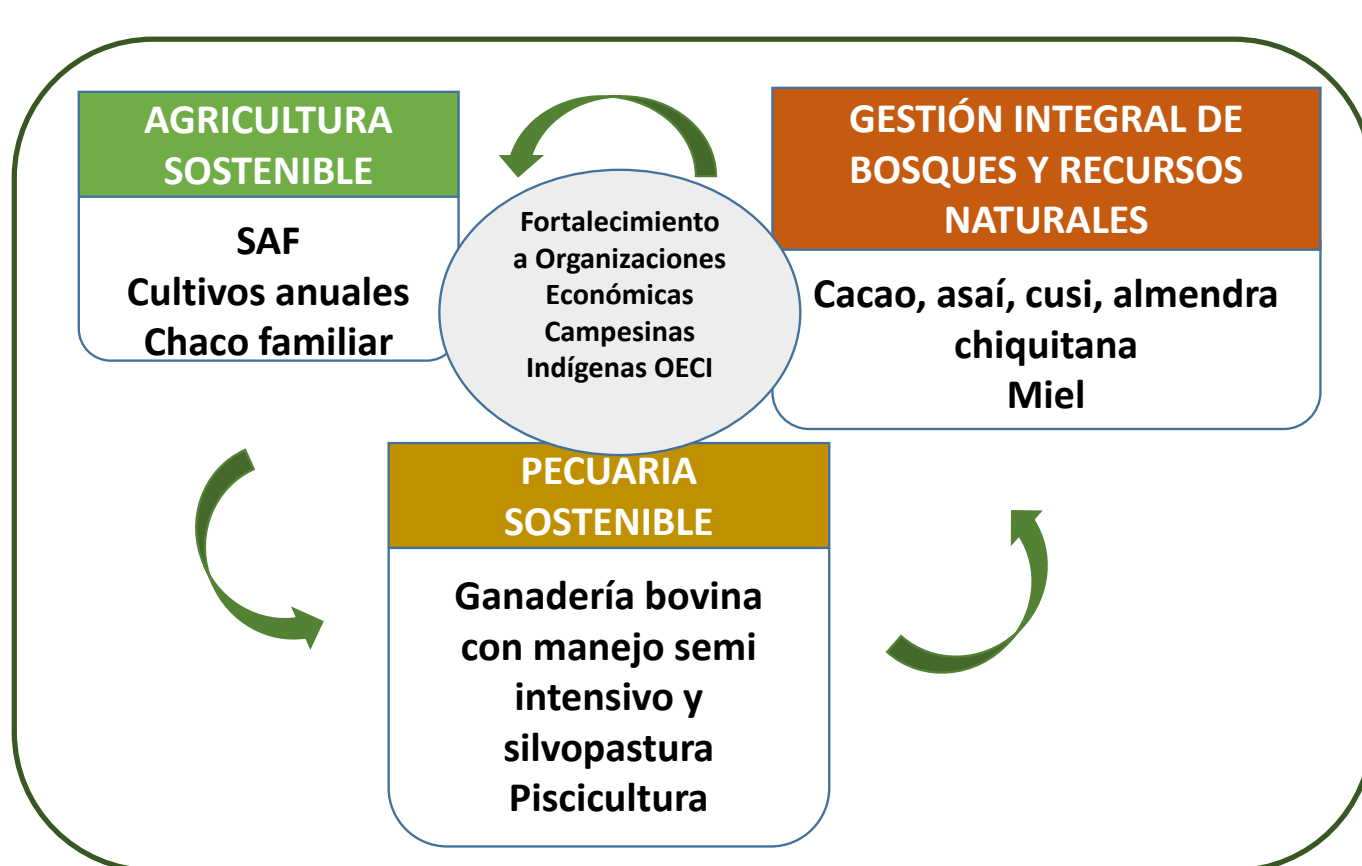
AGRICULTURA SOSTENIBLE

SAF
Cultivos anuales
Chaco familiar

Fortalecimiento a Organizaciones Económicas Campesinas Indígenas OECI

GESTIÓN INTEGRAL DE BOSQUES Y RECURSOS NATURALES

Cacao, asaí, cusi, almendra chiquitana
Miel

PECUARIA SOSTENIBLE

Ganadería bovina con manejo semi intensivo y silvopastura
Piscicultura